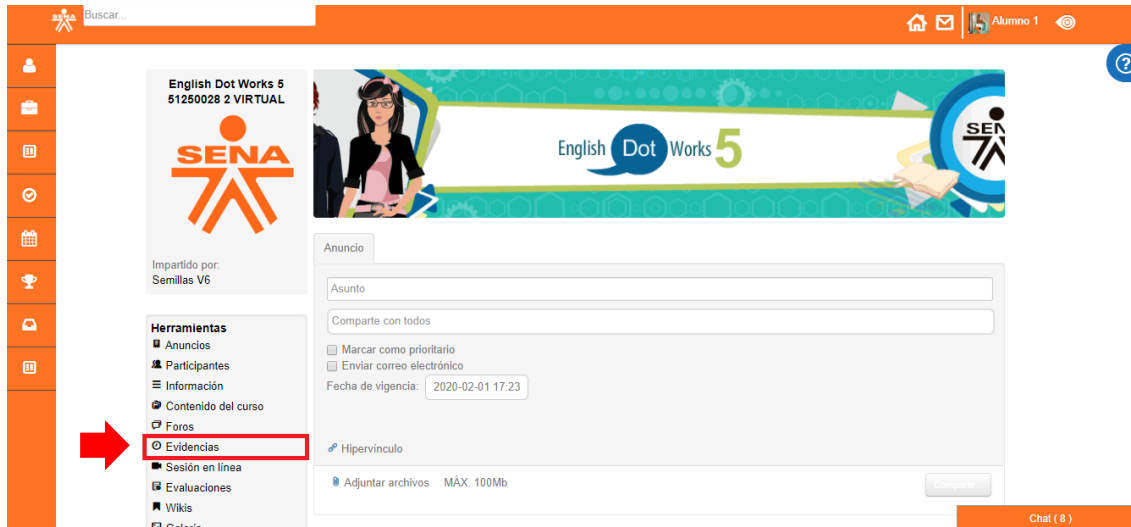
SENA Buscar...

Alumno 1

English Dot Works 5
51250028 2 VIRTUAL

SENA

Impartido por:
Semillas V6

English Dot Works 5

SENA

Anuncio

Asunto

Comparte con todos

Marcar como prioritario
Enviar correo electrónico
Fecha de vigencia: 2020-02-01 17:23

Hipervínculo

Adjuntar archivos MÁX. 100Mb

Compartir

Herramientas
Anuncios
Participantes
Información
Contenido del curso
Foros
Evidencias
Sesión en línea
Evaluaciones
Wikis
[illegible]

Chat ( 8 )